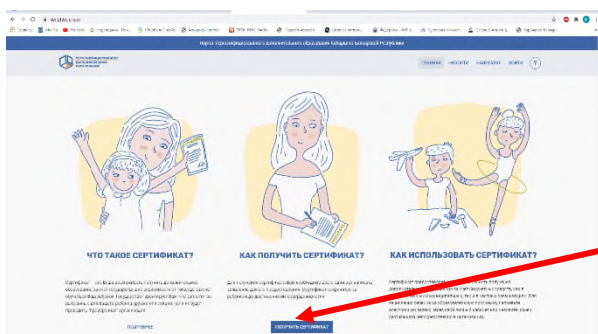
Портал персонифицированного дополнительного образования Кабардино-Балкарской Республики

ГЛАВНАЯ НОВОСТИ НАВИГАТОР ВОЙТИ

ЧТО ТАКОЕ СЕРТИФИКАТ?

КАК ПОЛУЧИТЬ СЕРТИФИКАТ?

КАК ИСПОЛЬЗОВАТЬ СЕРТИФИКАТ?

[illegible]

ПОДРОБНЕЕ

ПОЛУЧИТЬ СЕРТИФИКАТ